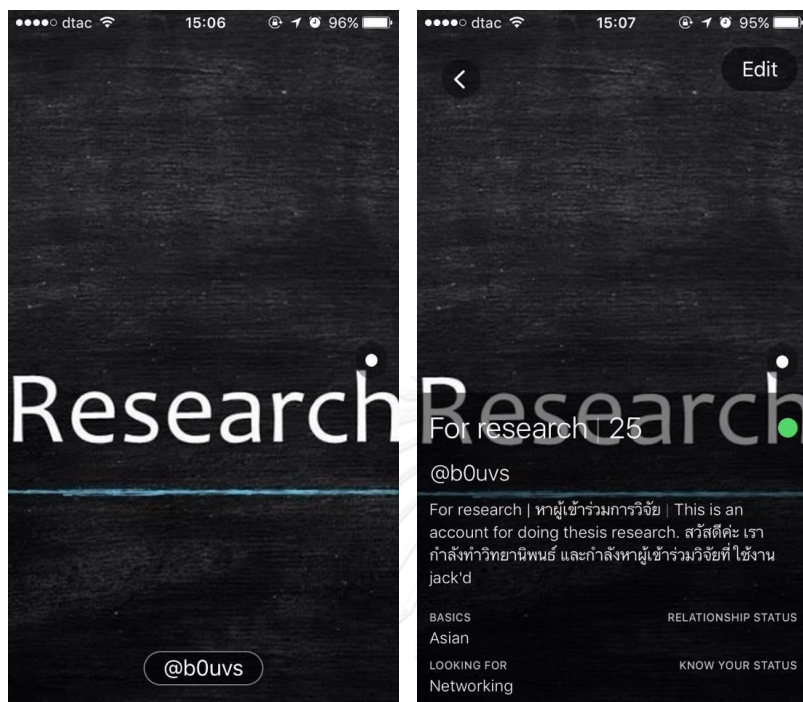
●●●●○ dtac 15:06 96%

Research

@b0uvs

●●●●○ dtac 15:07 95%

Edit

Research

For research | 25

@b0uvs

For research | หาผู้เข้าร่วมการวิจัย | This is an account for doing thesis research. สวัสดีค่ะ เรากำลังทำวิทยานิพนธ์ และกำลังหาผู้เข้าร่วมวิจัยที่ใช้งาน jack'd

BASICS
Asian

RELATIONSHIP STATUS

LOOKING FOR
Networking

KNOW YOUR STATUS